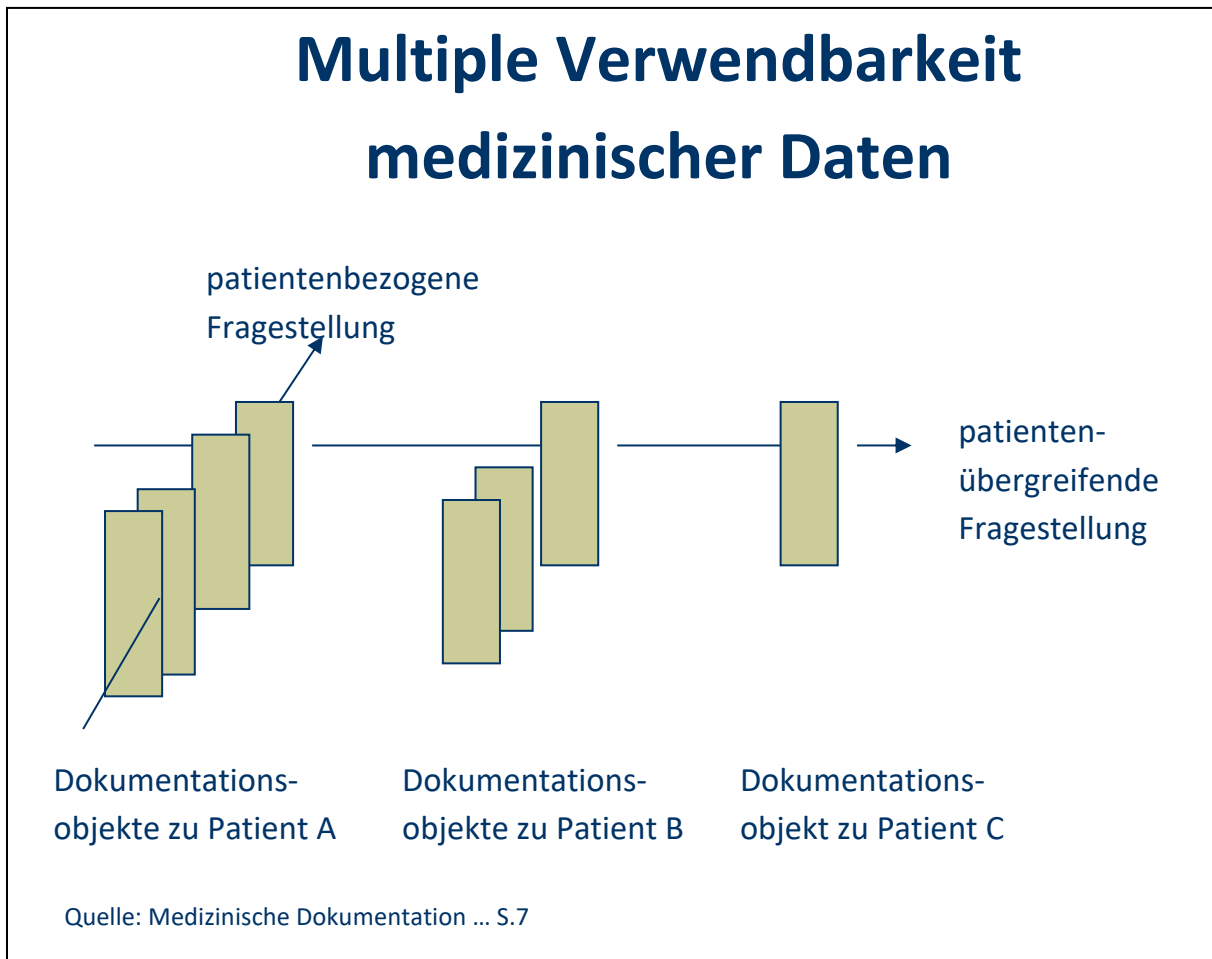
Multiple Verwendbarkeit medizinischer Daten

patientenbezogene Fragestellung

patientenübergreifende Fragestellung

Dokumentationsobjekte zu Patient A

Dokumentationsobjekte zu Patient B

Dokumentationsobjekt zu Patient C

Quelle: Medizinische Dokumentation … S.7